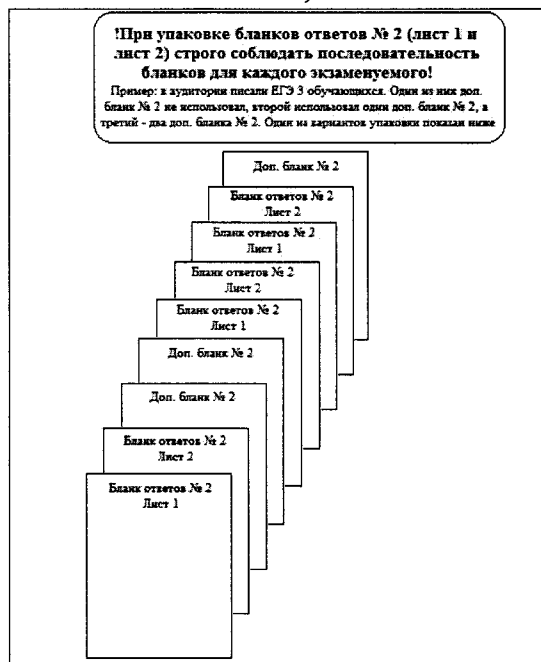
!При упаковке бланков ответов № 2 (лист 1 и лист 2) строго соблюдать последовательность бланков для каждого экзаменуемого!

Пример: в аудитории писали ЕГЭ 3 обучающихся. Один из них доп. бланк № 2 не использовал, второй использовал один доп. бланк № 2, а третий - два доп. бланка № 2. Один из вариантов упаковки показан ниже

Доп. бланк № 2

Бланк ответов № 2
Лист 2

Бланк ответов № 2
Лист 1

Бланк ответов № 2
Лист 2

Бланк ответов № 2
Лист 1

Доп. бланк № 2

Доп. бланк № 2

Бланк ответов № 2
Лист 2

Бланк ответов № 2
Лист 1